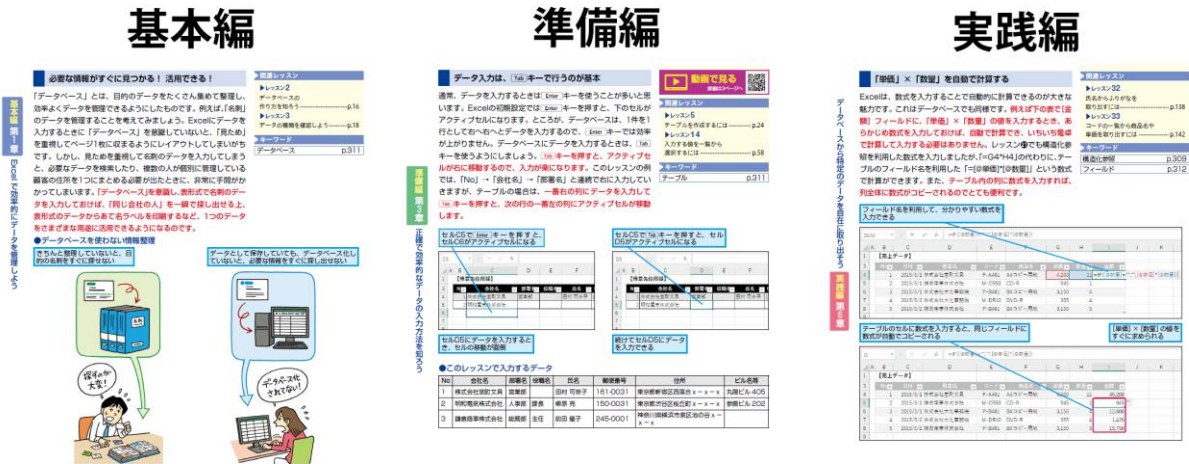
基本編

準備編

実践編

基本編 第1章 Excelで効率的にデータを管理しよう

必要な情報がすぐに見つかる！ 活用できる！

「データベース」とは、目的のデータをたくさん集めて整理し、効率よくデータを管理できるようにしたものです。例えば、「名刺」のデータを管理することを考えてみましょう。Excelにデータを入力するときに「データベース」を意識していないと、「見ため」を重視してページ1枚に収まるようにレイアウトしてしまいがちです。しかし、見ためを重視して名刺のデータを入力してしまうと、必要なデータを検索したり、複数の人が個別に管理している顧客の住所を1つにまとめる必要が出たときに、非常に手間がかかってしまいます。「データベース」を意識し、表形式で名刺のデータを入力しておけば、「同じ会社の人」を一瞬で探し出せる上、表形式のデータから宛て名ラベルを印刷するなど、1つのデータをさまざまな用途に活用できるようになるのです。

●データベースを使わない情報整理

きちんと整理していないと、目的の名刺をすぐに探せない

データとして保存していても、データベース化していないと、必要な情報をすぐに探し出せない

探すのが大変！

データベース化されてない！

関連レッスン
▶レッスン2 データベースの作り方を知ろう p.16
▶レッスン3 データの種類を確認しよう p.18

キーワード
データベース p.311

準備編 第1章 正確で効率的なデータの入力方法を知ろう

データ入力は、Tabキーで行うのが基本

通常、データを入力するときは Enter キーを使うことが多いと思います。Excelの初期設定では Enter キーを押すと、下のセルがアクティブセルになります。ところが、データベースは、1件を1行としてから右へとデータを入力するので、Enter キーでは効率が上がりません。データベースにデータを入力するときは、Tab キーを使うようにしましょう。Tab キーを押すと、アクティブセルが右に移動するので、入力が楽になります。このレッスンの例では、「No」→「会社名」→「部署名」と連続で右に入力していきますが、テーブルの場合は、一番右の列にデータを入力して Tab キーを押すと、次の行の一番左の列にアクティブセルが移動します。

動画で見る

関連レッスン
▶レッスン5 テーブルを作成するには p.24
▶レッスン14 入力する値を一覧から選択するには p.58

キーワード
テーブル p.311

セルC5で Enter キーを押すと、セルC6がアクティブセルになる

セルC5で Tab キーを押すと、セルD5がアクティブセルになる

セルD5にデータを入力するとき、セルの移動が面倒

続けてセルD5にデータを入力できる

●このレッスンで入力するデータ

| No | 会社名 | 部署名 | 役職名 | 氏名 | 郵便番号 | 住所 | ビル名等 |
|---|---|---|---|---|---|---|---|
| 1 | 株式会社創世文具 | 営業部 |  | 田村 可奈子 | 161-0031 | 東京都新宿区西落合×－×－× | 山田ビル405 |
| 2 | 羽和電器株式会社 | 人事部 | 課長 | 柳原 亮 | 150-0031 | 東京都渋谷区桜丘町×－×－× | 参稽ビル202 |
| 3 | 鎌倉商事株式会社 | 総務部 | 主任 | 前田 優子 | 245-0001 | 神奈川県横浜市泉区池の谷×－×－× |  |

実践編 第8章 データベースから特定のデータを自在に取り出そう

「単価」×「数量」を自動で計算する

Excelは、数式を入力することで自動的に計算できるのが大きな魅力です。これはデータベースでも同様です。例えば下の表で「金額」フィールドに、「単価」×「数量」の値を入力するとき、あらかじめ数式を入力しておけば、自動で計算でき、いちいち電卓で計算して入力する必要はありません。Excel側でも構造化参照を利用した数式を入力しておけば、「=G4*H4」の代わりに、テーブルのフィールド名を利用して「=[@単価]*[@数量]」という数式で計算ができます。また、テーブル内の列に数式を入力すれば、列全体に数式がコピーされるのでとても便利です。

関連レッスン
▶レッスン32 具名から上がりがなを取り出すには p.138
▶レッスン33 コードの一覧から商品名や単価を取り出すには p.142

キーワード
構造化参照 p.309
フィールド p.312

フィールド名を利用して、分かりやすい数式を入力できる

テーブルのセルに数式を入力すると、同じフィールドに数式が自動でコピーされる

［単価］×［数量］の値をすぐに求められる